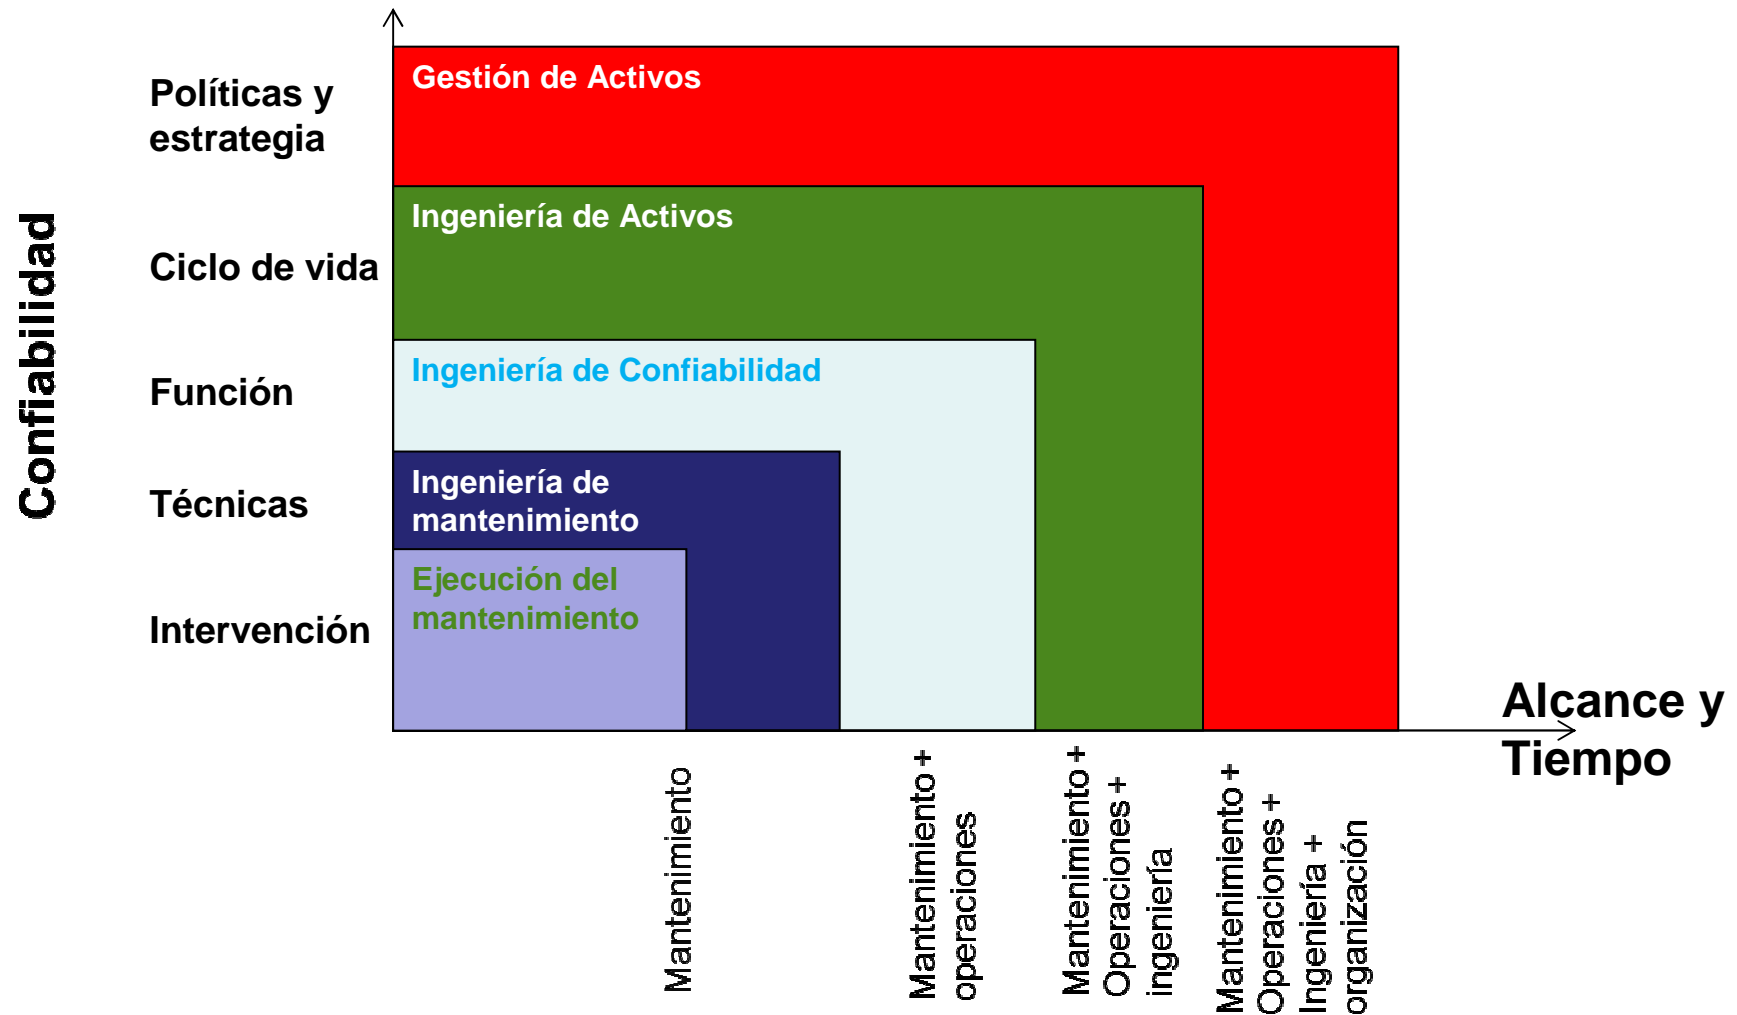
Confiabilidad

Políticas y estrategia

Ciclo de vida

Función

Técnicas

Intervención

Gestión de Activos

Ingeniería de Activos

Ingeniería de Confiabilidad

Ingeniería de mantenimiento

Ejecución del mantenimiento

Alcance y Tiempo

Mantenimiento

Mantenimiento + operaciones

Mantenimiento + Operaciones + ingeniería

Mantenimiento + Operaciones + Ingeniería + organización